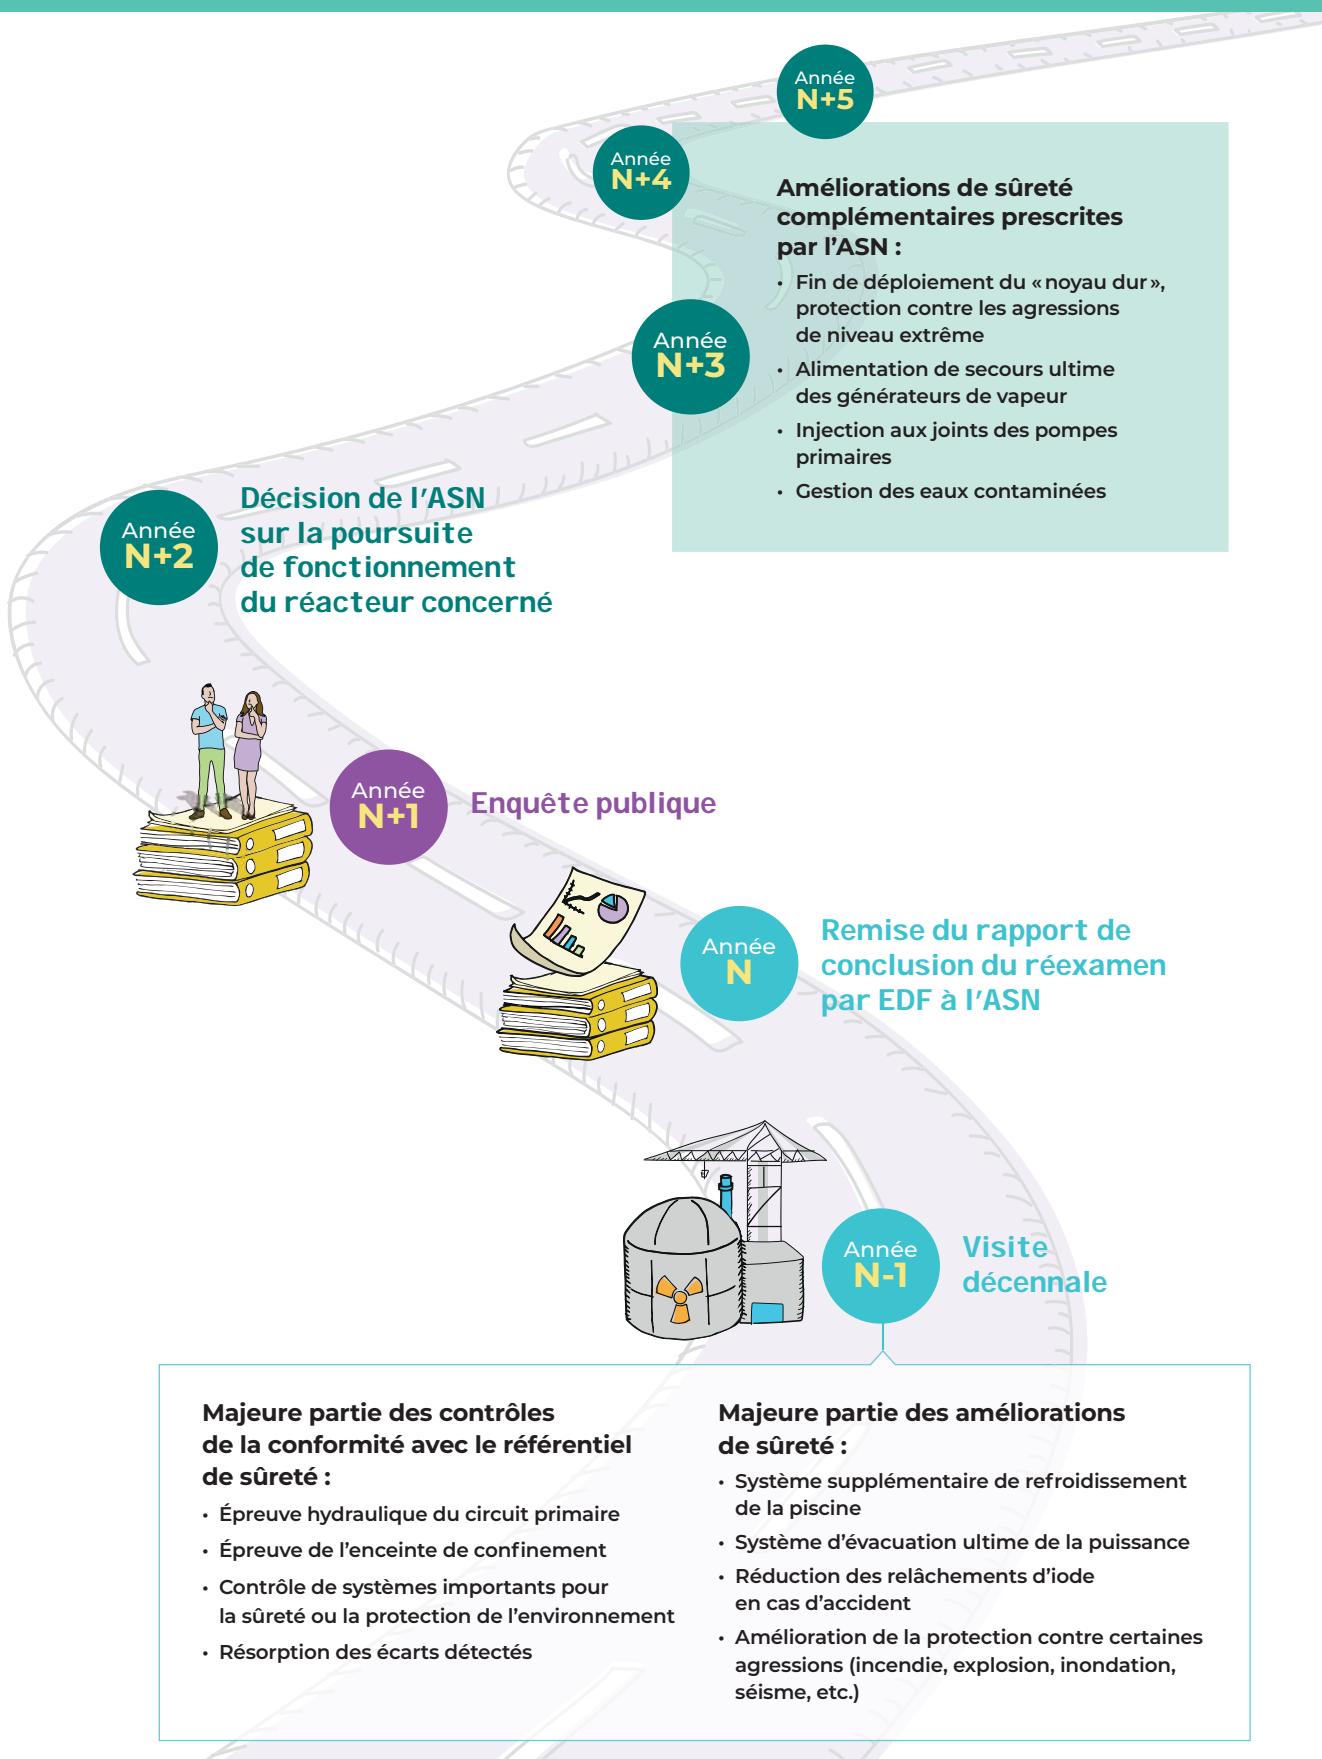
Année
N+5

Année
N+4

Améliorations de sûreté complémentaires prescrites par l'ASN :
• Fin de déploiement du « noyau dur », protection contre les agressions de niveau extrême
• Alimentation de secours ultime des générateurs de vapeur
• Injection aux joints des pompes primaires
• Gestion des eaux contaminées

Année
N+3

Année
N+2

Décision de l'ASN sur la poursuite de fonctionnement du réacteur concerné

Année
N+1

Enquête publique

Année
N

Remise du rapport de conclusion du réexamen par EDF à l'ASN

Année
N-1

Visite décennale

Majeure partie des contrôles de la conformité avec le référentiel de sûreté :
• Épreuve hydraulique du circuit primaire
• Épreuve de l'enceinte de confinement
• Contrôle de systèmes importants pour la sûreté ou la protection de l'environnement
• Résorption des écarts détectés

Majeure partie des améliorations de sûreté :
• Système supplémentaire de refroidissement de la piscine
• Système d'évacuation ultime de la puissance
• Réduction des relâchements d'iode en cas d'accident
• Amélioration de la protection contre certaines agressions (incendie, explosion, inondation, séisme, etc.)